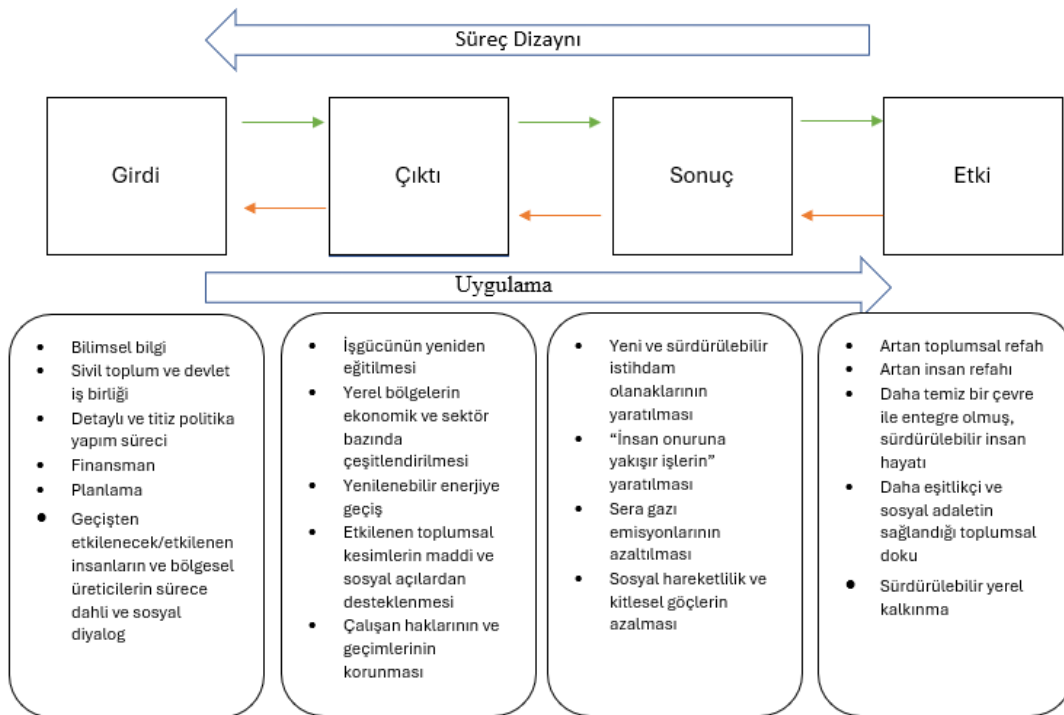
Süreç Dizaynı

Girdi

Çıktı

Sonuç

Etki

Uygulama

- Bilimsel bilgi
- Sivil toplum ve devlet iş birliği
- Detaylı ve titiz politika yapım süreci
- Finansman
- Planlama
- Geçişten etkilenecek/etkilenen insanların ve bölgesel üreticilerin sürece dahli ve sosyal diyalog

- İşgücünün yeniden eğitilmesi
- Yerel bölgelerin ekonomik ve sektör bazında çeşitlendirilmesi
- Yenilenebilir enerjiye geçiş
- Etkilenen toplumsal kesimlerin maddi ve sosyal açılardan desteklenmesi
- Çalışan haklarının ve geçimlerinin korunması

- Yeni ve sürdürülebilir istihdam olanaklarının yaratılması
- "İnsan onuruna yakışır işlerin" yaratılması
- Sera gazı emisyonlarının azaltılması
- Sosyal hareketlilik ve kitlesel göçlerin azalması

- Artan toplumsal refah
- Artan insan refahı
- Daha temiz bir çevre ile entegre olmuş, sürdürülebilir insan hayatı
- Daha eşitlikçi ve sosyal adaletin sağlandığı toplumsal doku
- Sürdürülebilir yerel kalkınma